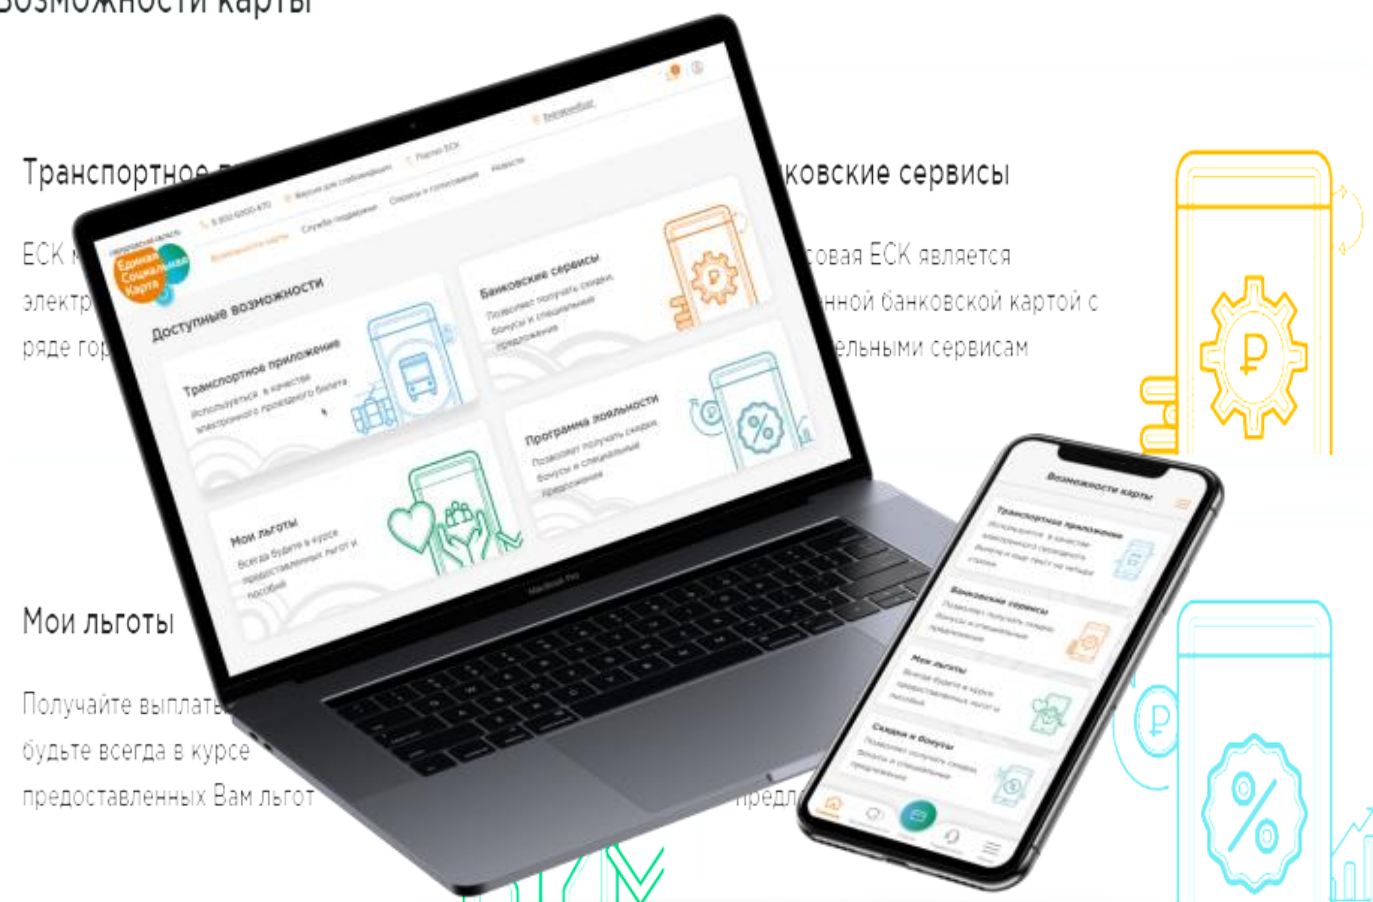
Возможности карты

Транспортное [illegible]

ЕСК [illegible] электр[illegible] ряде гор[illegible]

Единая Социальная Карта

Возможности карты

Службы поддержки

Доступные возможности

Транспортное приложение
Используйте в качестве электронного проездного билета

Банковские сервисы
Позволяет получать скидки, бонусы и специальные предложения

Мои льготы
Всегда будьте в курсе предоставленных льгот и пособий

Программа лояльности
Позволяет получать скидки, бонусы и специальные предложения

MacBook Pro

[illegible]ковские сервисы

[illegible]овая ЕСК является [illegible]нной банковской картой с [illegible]ельными сервисам

Возможности карты

Транспортное приложение

Банковские сервисы

Мои льготы

Скидки и бонусы

Мои льготы

Получайте выплат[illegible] будьте всегда в курсе предоставленных Вам льгот

предл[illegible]